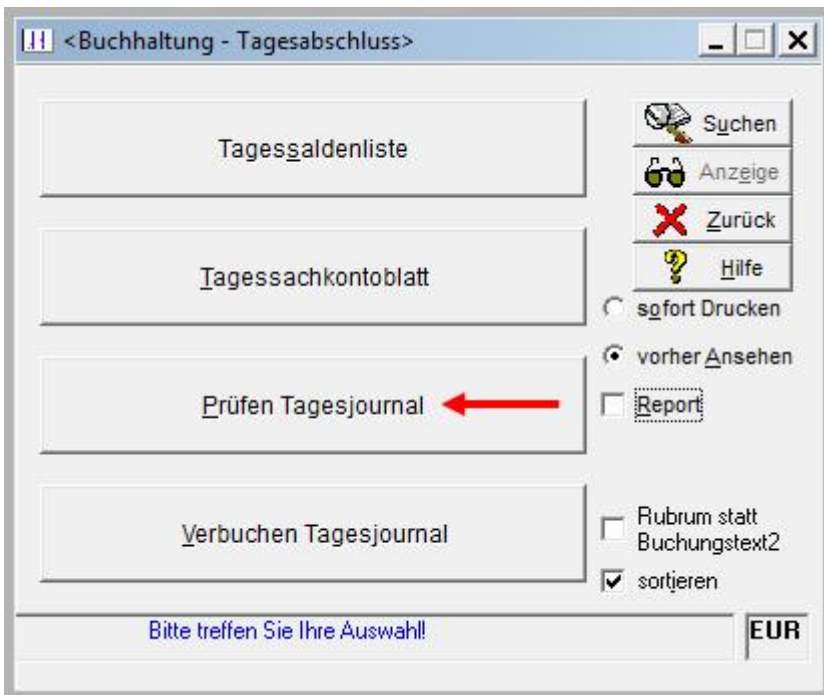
<Buchhaltung - Tagesabschluss>

Tagessaldenliste

Suchen

Anzeige

Zurück

Hilfe

Tagessachkontoblatt

sofort Drucken

vorher Ansehen

Prüfen Tagesjournal

Report

Verbuchen Tagesjournal

Rubrum statt Buchungstext2

sortieren

Bitte treffen Sie Ihre Auswahl!

EUR